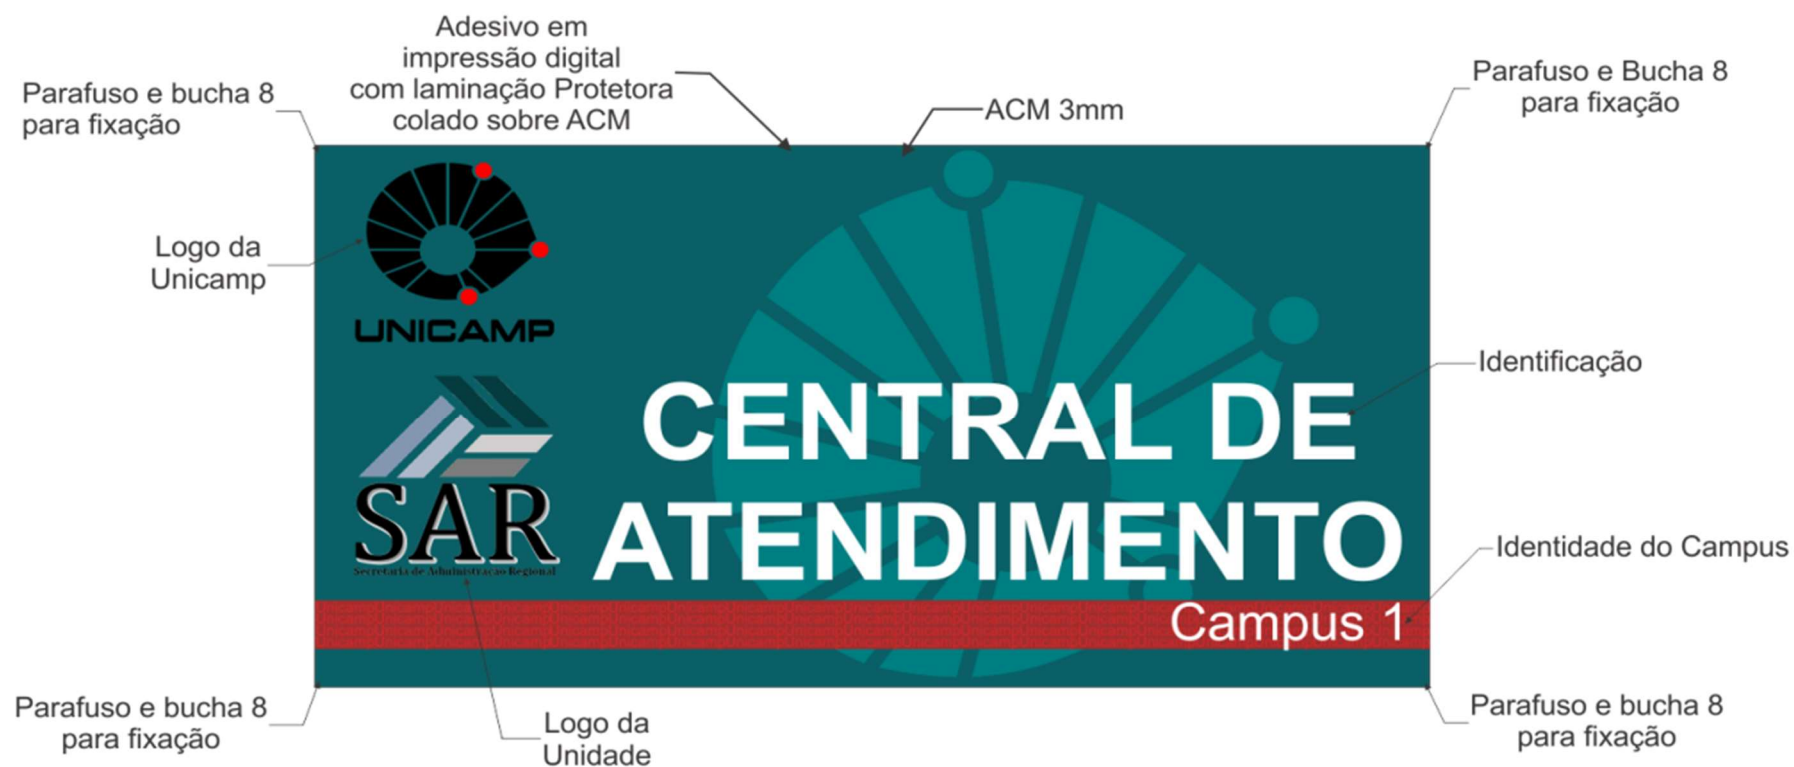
Adesivo em impressão digital com laminação Protetora colado sobre ACM

Parafuso e bucha 8 para fixação

ACM 3mm

Parafuso e Bucha 8 para fixação

Logo da Unicamp

UNICAMP

Identificação

CENTRAL DE ATENDIMENTO

SAR
Secretaria de Administração Regional

Identidade do Campus

Campus 1

Parafuso e bucha 8 para fixação

Logo da Unidade

Parafuso e bucha 8 para fixação